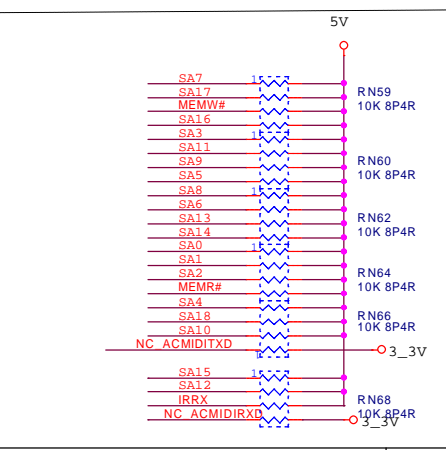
5V

SA7
SA17
MEMW#
SA16
SA3
SA11
SA9
SA5
SA8
SA6
SA13
SA14
SA0
SA1
SA2
MEMR#
SA4
SA18
SA10
NC_ACMIDITXD
SA15
SA12
IRRX
NC_ACMIDIRXD

1
1
1
1

RN59
10K 8P4R
RN60
10K 8P4R
RN62
10K 8P4R
RN64
10K 8P4R
RN66
10K 8P4R
3_3V
RN68
10K 8P4R
3_3V